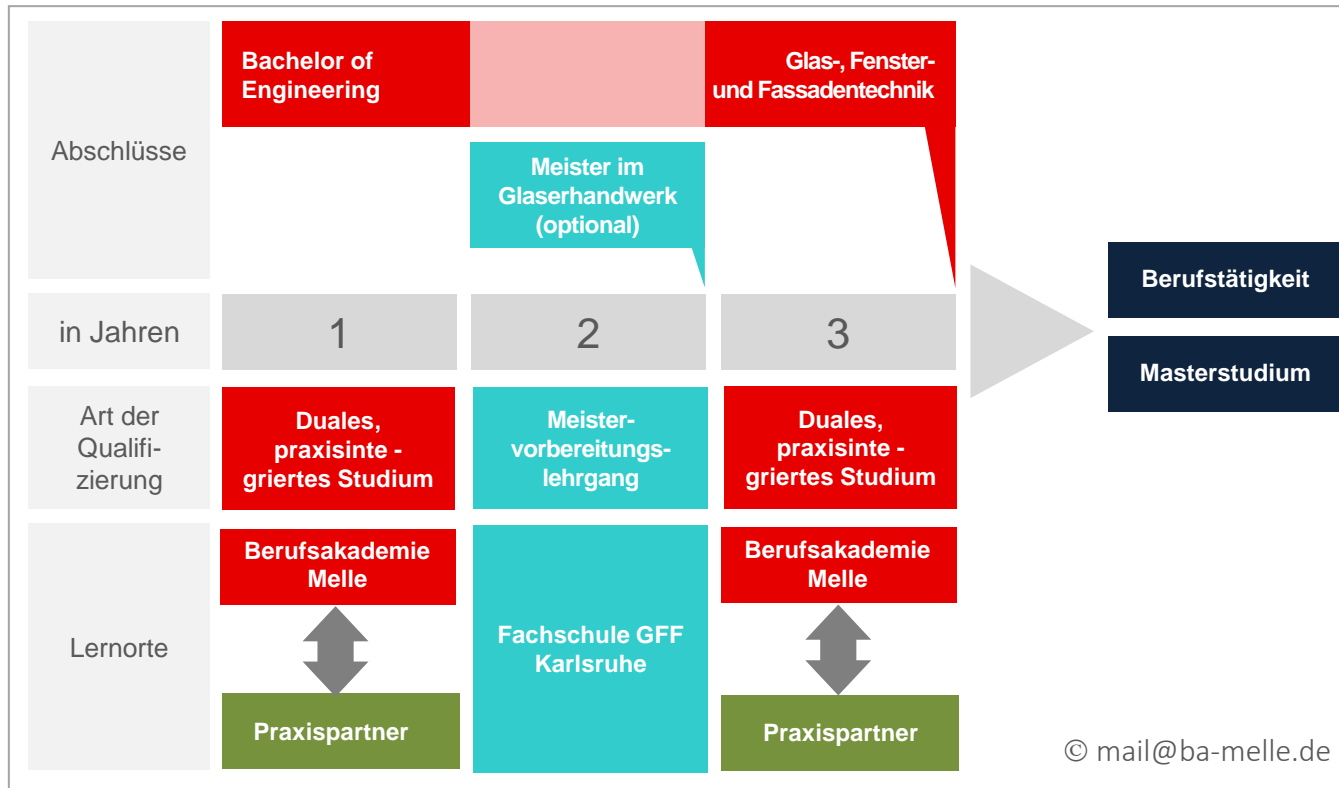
Abschlüsse

Bachelor of Engineering

Glas-, Fenster- und Fassadentechnik

Meister im Glaserhandwerk (optional)

Berufstätigkeit

Masterstudium

in Jahren

1

2

3

Art der Qualifizierung

Duales, praxisinte - griertes Studium

Meistervorbereitungslehrgang

Duales, praxisinte - griertes Studium

Lernorte

Berufsakademie Melle

Praxispartner

Fachschule GFF Karlsruhe

Berufsakademie Melle

Praxispartner

© mail@ba-melle.de